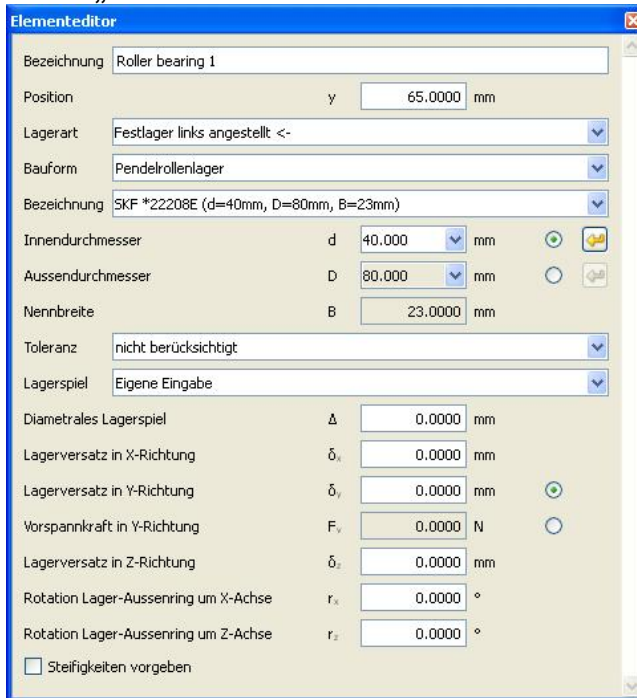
Elementeditor

| | | | | |
|---|---|---|---|---|
| Bezeichnung | Roller bearing 1 | | | |
| Position | y | 65.0000 | mm | |
| Lagerart | Festlager links angestellt <- | | | |
| Bauform | Pendelrollenlager | | | |
| Bezeichnung | SKF *22208E (d=40mm, D=80mm, B=23mm) | | | |
| Innendurchmesser | d | 40.000 | mm | |
| Aussendurchmesser | D | 80.000 | mm | |
| Nennbreite | B | 23.0000 | mm | |
| Toleranz | nicht berücksichtigt | | | |
| Lagerspiel | Eigene Eingabe | | | |
| Diametrales Lagerspiel | $\Delta$ | 0.0000 | mm | |
| Lagerversatz in X-Richtung | $\delta_x$ | 0.0000 | mm | |
| Lagerversatz in Y-Richtung | $\delta_y$ | 0.0000 | mm | |
| Vorspannkraft in Y-Richtung | $F_y$ | 0.0000 | N | |
| Lagerversatz in Z-Richtung | $\delta_z$ | 0.0000 | mm | |
| Rotation Lager-Aussenring um X-Achse | $r_x$ | 0.0000 | ° | |
| Rotation Lager-Aussenring um Z-Achse | $r_z$ | 0.0000 | ° | |

Steifigkeiten vorgeben